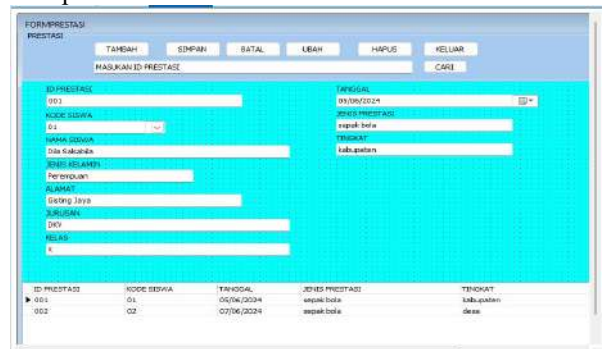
FORMPRESTASI
PRESTASI

TAMBAH SIMPAN BATAL UBAH HAPUS KELUAR

MASUKAN ID PRESTASI CARI

ID PRESTASI
001

KODE SISWA
01

NAMA SISWA
Dia Sakabila

JENIS KELAMIN
Perempuan

ALAMAT
Gisting Jaya

JURUSAN
DKV

KELAS
X

TANGGAL
05/06/2024

JENIS PRESTASI
sepak bola

TINGKAT
kabupaten

| ID PRESTASI | KODE SISWA | TANGGAL | JENIS PRESTASI | TINGKAT |
|---|---|---|---|---|
| 001 | 01 | 05/06/2024 | sepak bola | kabupaten |
| 002 | 02 | 07/06/2024 | sepak bola | desa |